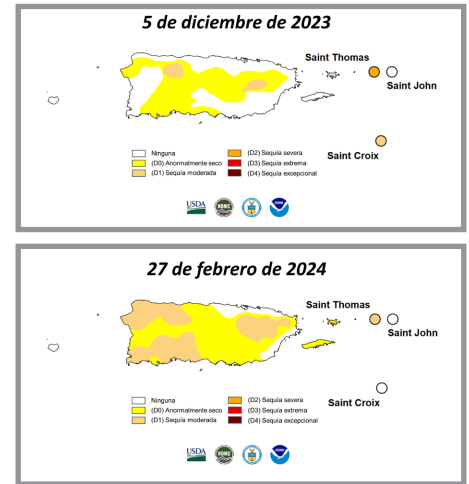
5 de diciembre de 2023

Saint Thomas

Saint John

Saint Croix

Ninguna
(D0) Anormalmente seco
(D1) Sequía moderada
(D2) Sequía severa
(D3) Sequía extrema
(D4) Sequía excepcional

USDA

NDMC

27 de febrero de 2024

Saint Thomas

Saint John

Saint Croix

Ninguna
(D0) Anormalmente seco
(D1) Sequía moderada
(D2) Sequía severa
(D3) Sequía extrema
(D4) Sequía excepcional

USDA

NDMC